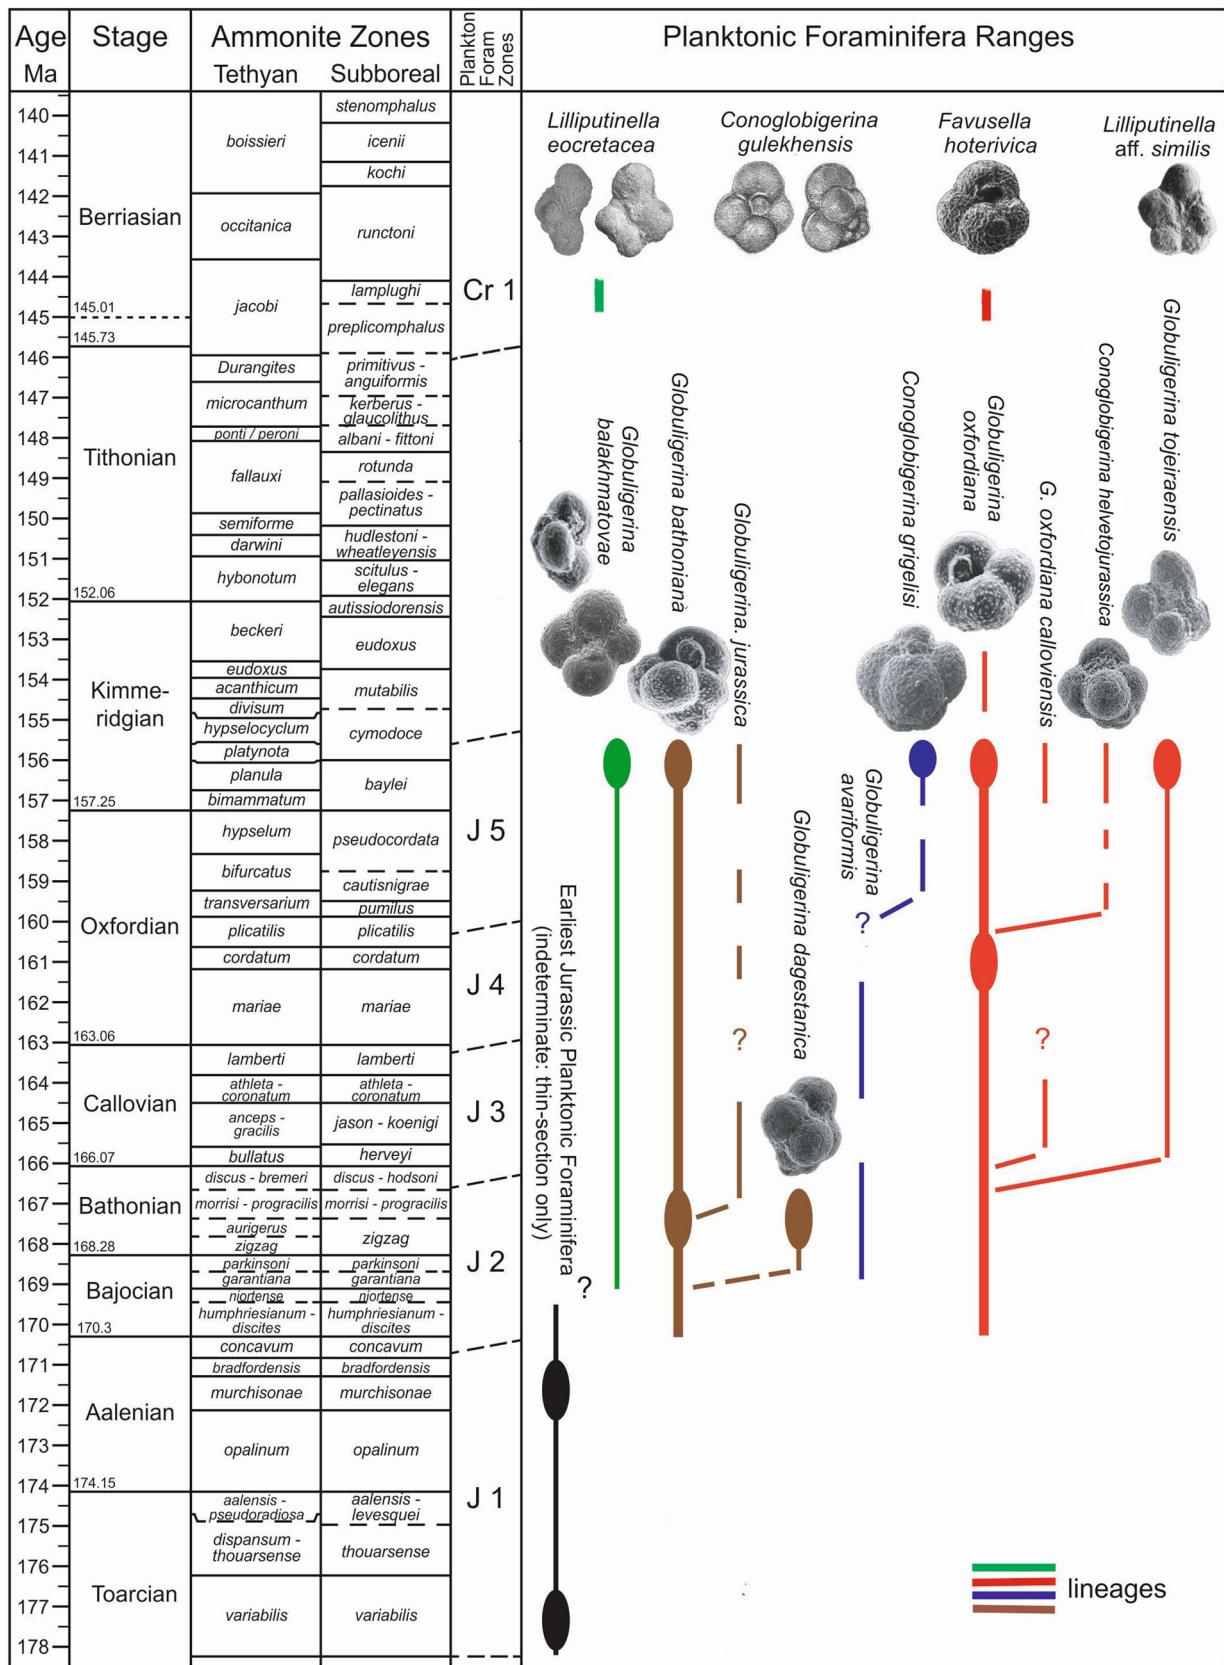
| Age Ma | Stage | Ammonite Zones Tethyan | Ammonite Zones Subboreal | Plankton Foram Zones |
|---|---|---|---|---|
| 140 | Berriasian | boissieri | stenomphalus | |
| 141 | | | icenii | |
| 142 | | | kochi | |
| 143 | | occitanica | runctoni | |
| 144 | | jacobi | lamplughi | Cr 1 |
| 145 | 145.01 | | preplicomphalus | |
| 146 | 145.73 | Durangites | primitivus - anguiformis | |
| 147 | Tithonian | microcanthum | kerberus - glaucolithus | |
| 148 | | ponti / peroni | albani - fittoni | |
| 149 | | fallauxi | rotunda | |
| 150 | | semiforme | pallasioides - pectinatus | |
| 151 | | darwini | hudlestoni - wheatleyensis | |
| 152 | 152.06 | hybonotum | scitulus - elegans | |
| 153 | Kimme-ridgian | beckeri | autissiodorensis | |
| 154 | | eudoxus | eudoxus | |
| 155 | | acanthicum | mutabilis | |
| 156 | | divisum | cymodoce | |
| 157 | 157.25 | hypselocyclum | baylei | |
| | | platynota | | |
| | | planula | | |
| | | bimammatum | | |
| 158 | Oxfordian | hypselum | pseudocordata | J 5 |
| 159 | | bifurcatus | cautisnigrae | |
| 160 | | transversarium | pumilus | |
| 161 | | plicatilis | plicatilis | |
| 162 | | cordatum | cordatum | J 4 |
| 163 | 163.06 | mariae | mariae | |
| 164 | Callovian | lamberti | lamberti | |
| 165 | | athleta - coronatum | athleta - coronatum | J 3 |
| 166 | 166.07 | anceps - gracilis | jason - koenigi | |
| | | bullatus | herveyi | |
| 167 | Bathonian | discus - bremeri | discus - hodsoni | |
| 168 | 168.28 | morrisi - prograclis | morrisi - prograclis | |
| | | aurigerus | | |
| | | zigzag | zigzag | J 2 |
| 169 | Bajocian | parkinsoni | parkinsoni | |
| | | garantiana | garantiana | |
| | | niortense | niortense | |
| 170 | 170.3 | humphriesianum - discites | humphriesianum - discites | |
| 171 | Aalenian | concavum | concavum | |
| 172 | | bradfordensis | bradfordensis | |
| 173 | | murchisonae | murchisonae | |
| 174 | 174.15 | opalinum | opalinum | |
| 175 | Toarcian | aalensis - pseudoradiosa | aalensis - levesquei | J 1 |
| 176 | | dispansum - thouarsense | thouarsense | |
| 177 | | variabilis | variabilis | |
| 178 | | | | |

Planktonic Foraminifera Ranges

Lilliputinella eocretacea
Conoglobigerina gulekhensis
Favusella hoterivica
Lilliputinella aff. similis
Globuligerina balakhmatovae
Globuligerina bathoniana
Globuligerina. jurassica
Conoglobigerina grigelisi
Globuligerina oxfordiana
G. oxfordiana calloviensis
Conoglobigerina helvetojurassica
Globuligerina tojeiraensis
Globuligerina avariformis
Globuligerina dagestanica
Earliest Jurassic Planktonic Foraminifera (indeterminate: thin-section only)
?
?
?
?
lineages